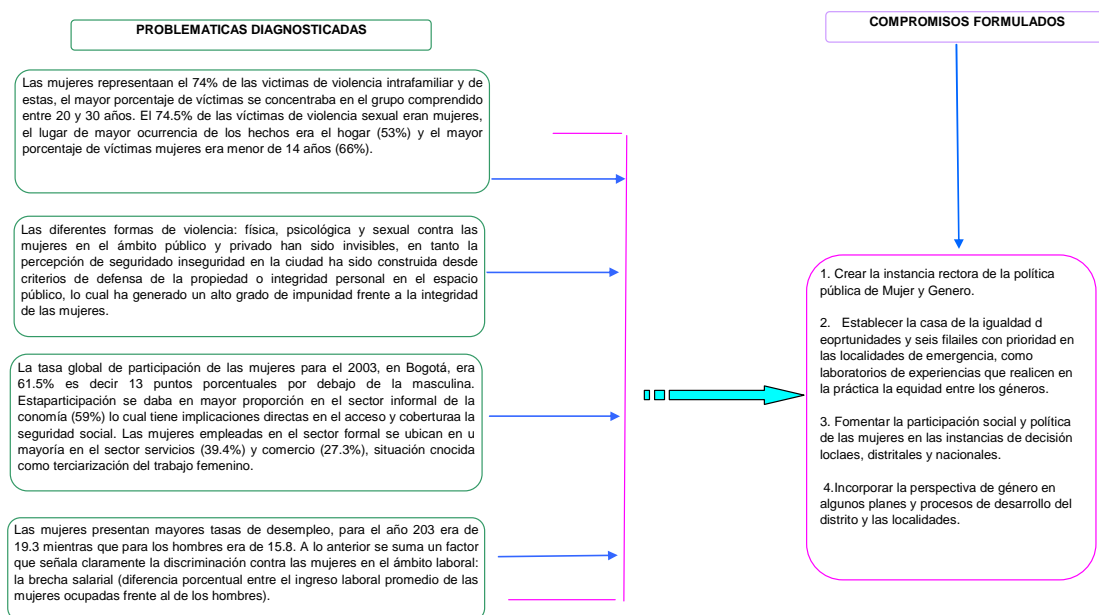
PROBLEMATICAS DIAGNOSTICADAS

COMPROMISOS FORMULADOS

Las mujeres representaan el 74% de las victimas de violencia intrafamiliar y de estas, el mayor porcentaje de víctimas se concentraba en el grupo comprendido entre 20 y 30 años. El 74.5% de las víctimas de violencia sexual eran mujeres, el lugar de mayor ocurrencia de los hechos era el hogar (53%) y el mayor porcentaje de víctimas mujeres era menor de 14 años (66%).

Las diferentes formas de violencia: física, psicológica y sexual contra las mujeres en el ámbito público y privado han sido invisibles, en tanto la percepción de seguridad inseguridad en la ciudad ha sido construida desde criterios de defensa de la propiedad o integridad personal en el espacio público, lo cual ha generado un alto grado de impunidad frente a la integridad de las mujeres.

La tasa global de participación de las mujeres para el 2003, en Bogotá, era 61.5% es decir 13 puntos porcentuales por debajo de la masculina. Estaparticipación se daba en mayor proporción en el sector informal de la conomía (59%) lo cual tiene implicaciones directas en el acceso y coberturaa la seguridad social. Las mujeres empleadas en el sector formal se ubican en u mayoría en el sector servicios (39.4%) y comercio (27.3%), situación cnocida como terciarización del trabajo femenino.

Las mujeres presentan mayores tasas de desempleo, para el año 203 era de 19.3 mientras que para los hombres era de 15.8. A lo anterior se suma un factor que señala claramente la discriminación contra las mujeres en el ámbito laboral: la brecha salarial (diferencia porcentual entre el ingreso laboral promedio de las mujeres ocupadas frente al de los hombres).

1. Crear la instancia rectora de la política pública de Mujer y Genero.

2. Establecer la casa de la igualdad d eoprtunidades y seis filailes con prioridad en las localidades de emergencia, como laboratorios de experiencias que realicen en la práctica la equidad entre los géneros.

3. Fomentar la participación social y política de las mujeres en las instancias de decisión loclaes, distritales y nacionales.

4.Incorporar la perspectiva de género en algunos planes y procesos de desarrollo del distrito y las localidades.